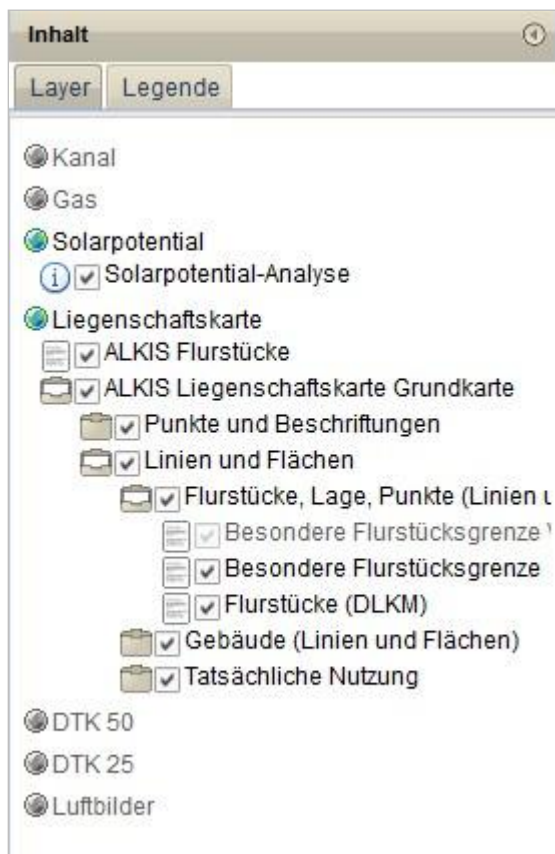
Inhalt

Layer | Legende

Kanal
Gas
Solarpotential
Solarpotential-Analyse
Liegenschaftskarte
ALKIS Flurstücke
ALKIS Liegenschaftskarte Grundkarte
Punkte und Beschriftungen
Linien und Flächen
Flurstücke, Lage, Punkte (Linien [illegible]
Besondere Flurstücksgrenze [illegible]
Besondere Flurstücksgrenze
Flurstücke (DLKM)
Gebäude (Linien und Flächen)
Tatsächliche Nutzung
DTK 50
DTK 25
Luftbilder